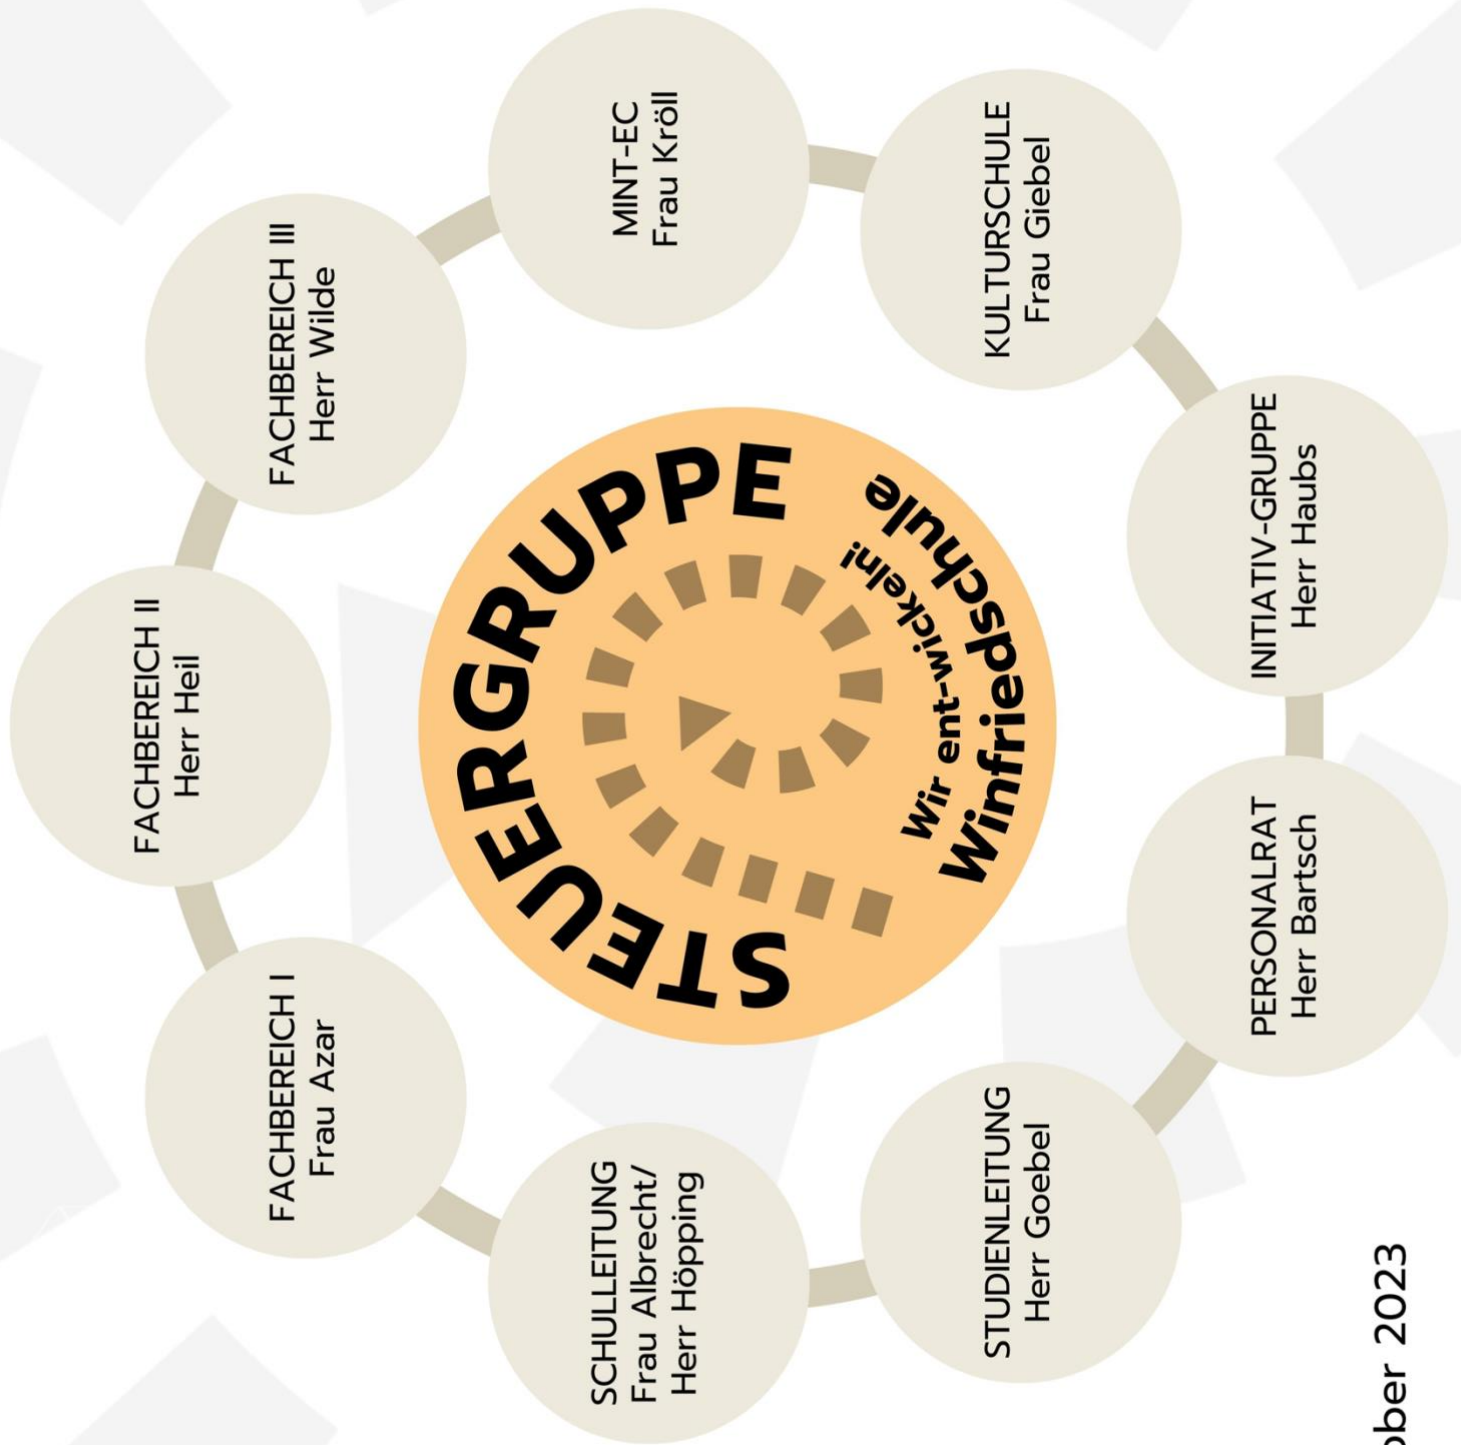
STEUERGRUPPE

Wir ent-wickeln!
Winfriedschule

MINT-EC
Frau Kröll

KULTURSCHULE
Frau Giebel

INITIATIV-GRUPPE
Herr Haubs

PERSONALRAT
Herr Bartsch

STUDIENLEITUNG
Herr Goebel

SCHULLEITUNG
Frau Albrecht/
Herr Höpping

FACHBEREICH I
Frau Azar

FACHBEREICH II
Herr Heil

FACHBEREICH III
Herr Wilde

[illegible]ober 2023